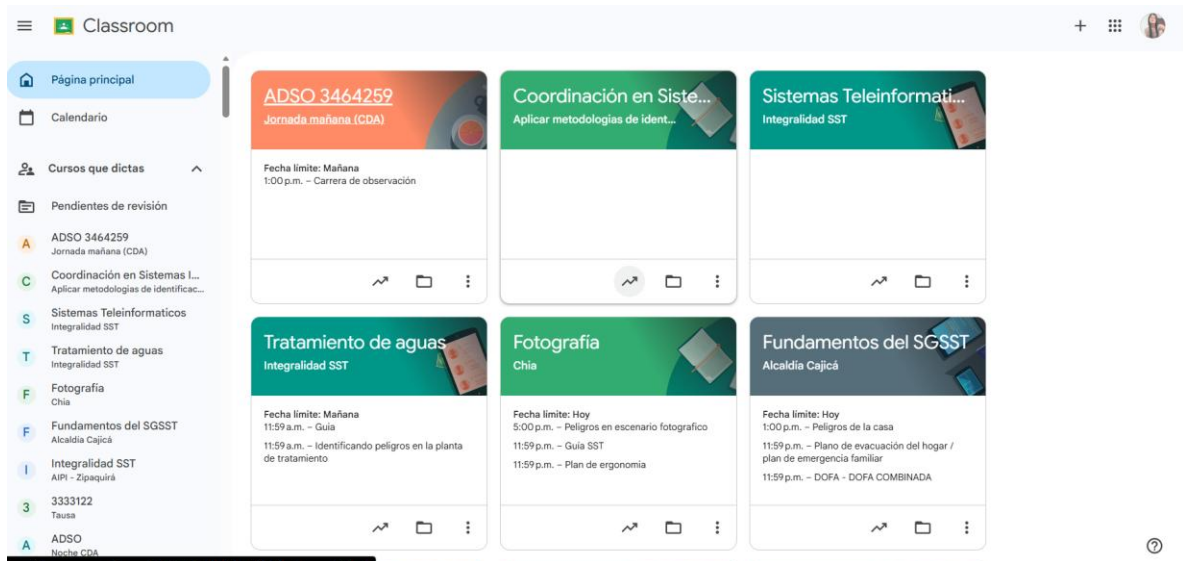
Classroom

Página principal

Calendario

Cursos que dictas

Pendientes de revisión

A ADSO 3464259
Jornada mañana (CDA)

C Coordinación en Sistemas I...
Aplicar metodologías de identificac...

S Sistemas Teleinformaticos
Integralidad SST

T Tratamiento de aguas
Integralidad SST

F Fotografía
Chia

F Fundamentos del SGSST
Alcaldía Cajicá

I Integralidad SST
AIPI - Zipaquirá

3 3333122
Tausa

A ADSO
Noche CDA

ADSO 3464259
Jornada mañana (CDA)

Fecha límite: Mañana
1:00 p.m. – Carrera de observación

Coordinación en Siste...
Aplicar metodologías de ident...

Sistemas Teleinformati...
Integralidad SST

Tratamiento de aguas
Integralidad SST

Fecha límite: Mañana
11:59 a.m. – Guia
11:59 a.m. – Identificando peligros en la planta de tratamiento

Fotografía
Chia

Fecha límite: Hoy
5:00 p.m. – Peligros en escenario fotografico
11:59 p.m. – Guia SST
11:59 p.m. – Plan de ergonomia

Fundamentos del SGSST
Alcaldía Cajicá

Fecha límite: Hoy
1:00 p.m. – Peligros de la casa
11:59 p.m. – Plano de evacuación del hogar / plan de emergencia familiar
11:59 p.m. – DOFA - DOFA COMBINADA